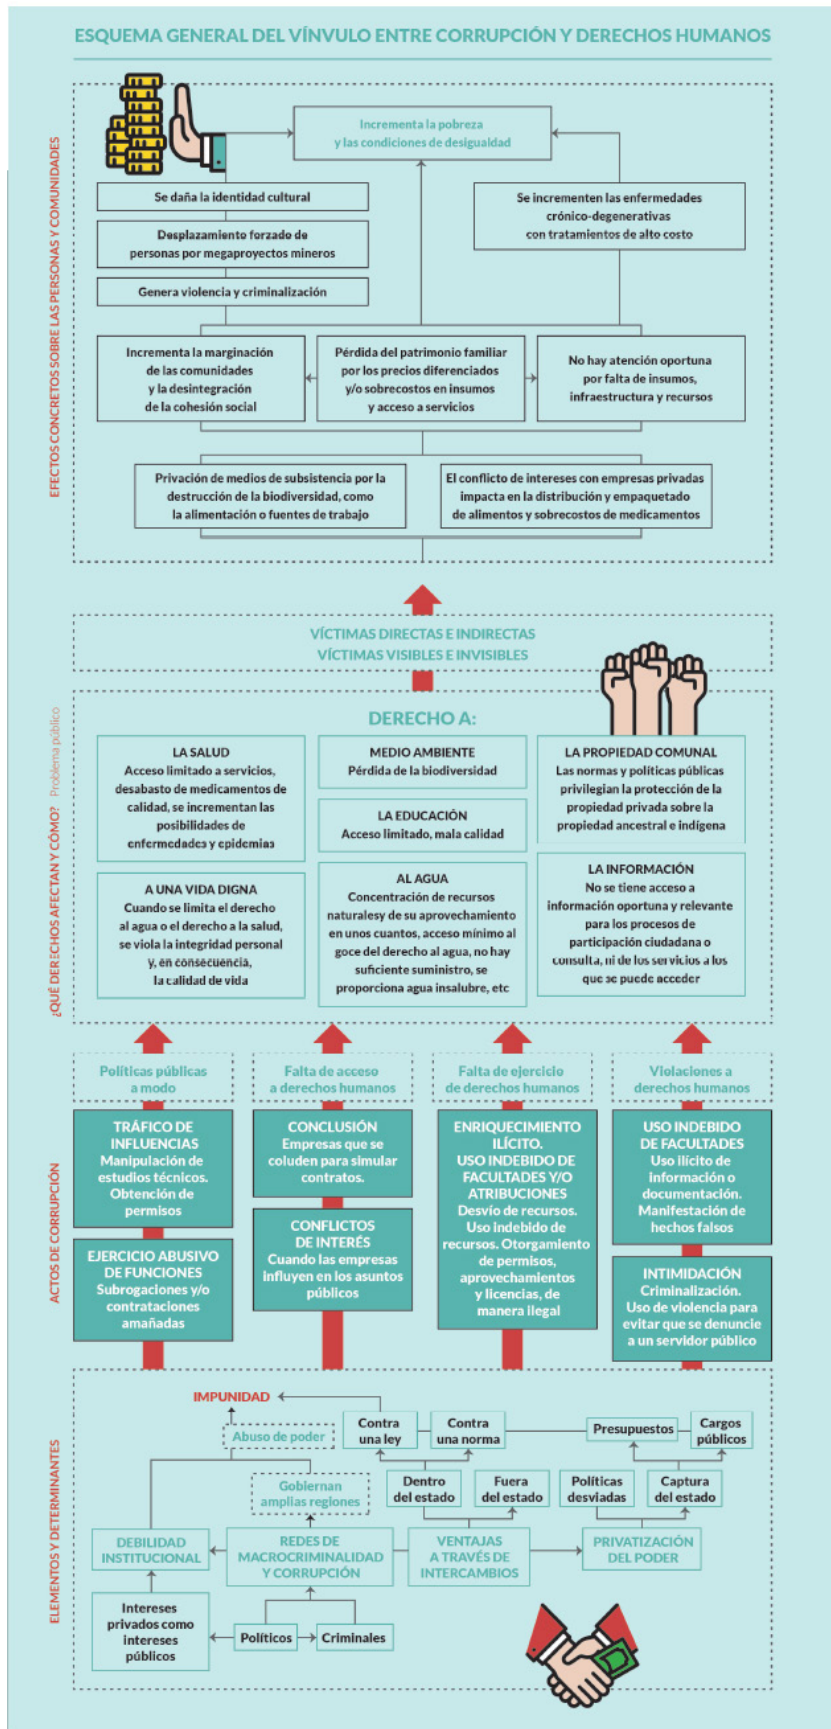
ESQUEMA GENERAL DEL VÍNVULO ENTRE CORRUPCIÓN Y DERECHOS HUMANOS

EFECTOS CONCRETOS SOBRE LAS PERSONAS Y COMUNIDADES

Incrementa la pobreza y las condiciones de desigualdad

Se daña la identidad cultural

Desplazamiento forzado de personas por megaproyectos mineros

Genera violencia y criminalización

Se incrementen las enfermedades crónico-degenerativas con tratamientos de alto costo

Incrementa la marginación de las comunidades y la desintegración de la cohesión social

Pérdida del patrimonio familiar por los precios diferenciados y/o sobrecostos en insumos y acceso a servicios

No hay atención oportuna por falta de insumos, infraestructura y recursos

Privación de medios de subsistencia por la destrucción de la biodiversidad, como la alimentación o fuentes de trabajo

El conflicto de intereses con empresas privadas impacta en la distribución y empaquetado de alimentos y sobrecostos de medicamentos

VÍCTIMAS DIRECTAS E INDIRECTAS
VÍCTIMAS VISIBLES E INVISIBLES

¿QUÉ DERECHOS AFECTAN Y CÓMO? Problema público

DERECHO A:

LA SALUD
Acceso limitado a servicios, desabasto de medicamentos de calidad, se incrementan las posibilidades de enfermedades y epidemias

MEDIO AMBIENTE
Pérdida de la biodiversidad

LA EDUCACIÓN
Acceso limitado, mala calidad

LA PROPIEDAD COMUNAL
Las normas y políticas públicas privilegian la protección de la propiedad privada sobre la propiedad ancestral e indígena

A UNA VIDA DIGNA
Cuando se limita el derecho al agua o el derecho a la salud, se viola la integridad personal y, en consecuencia, la calidad de vida

AL AGUA
Concentración de recursos naturalesy de su aprovechamiento en unos cuantos, acceso mínimo al goce del derecho al agua, no hay suficiente suministro, se proporciona agua insalubre, etc

LA INFORMACIÓN
No se tiene acceso a información oportuna y relevante para los procesos de participación ciudadana o consulta, ni de los servicios a los que se puede acceder

ACTOS DE CORRUPCIÓN

Políticas públicas a modo

Falta de acceso a derechos humanos

Falta de ejercicio de derechos humanos

Violaciones a derechos humanos

TRÁFICO DE INFLUENCIAS
Manipulación de estudios técnicos. Obtención de permisos

EJERCICIO ABUSIVO DE FUNCIONES
Subrogaciones y/o contrataciones amañadas

CONCLUSIÓN
Empresas que se coluden para simular contratos.

CONFLICTOS DE INTERÉS
Cuando las empresas influyen en los asuntos públicos

ENRIQUECIMIENTO ILÍCITO.
USO INDEBIDO DE FACULTADES Y/O ATRIBUCIONES
Desvío de recursos. Uso indebido de recursos. Otorgamiento de permisos, aprovechamientos y licencias, de manera ilegal

USO INDEBIDO DE FACULTADES
Uso ilícito de información o documentación. Manifestación de hechos falsos

INTIMIDACIÓN
Criminalización. Uso de violencia para evitar que se denuncie a un servidor público

ELEMENTOS Y DETERMINANTES

IMPUNIDAD

Abuso de poder

Contra una ley

Contra una norma

Presupuestos

Cargos públicos

Gobiernan amplias regiones

Dentro del estado

Fuera del estado

Políticas desviadas

Captura del estado

DEBILIDAD INSTITUCIONAL

REDES DE MACROCRIMINALIDAD Y CORRUPCIÓN

VENTAJAS A TRAVÉS DE INTERCAMBIOS

PRIVATIZACIÓN DEL PODER

Intereses privados como intereses públicos

Políticos

Criminales